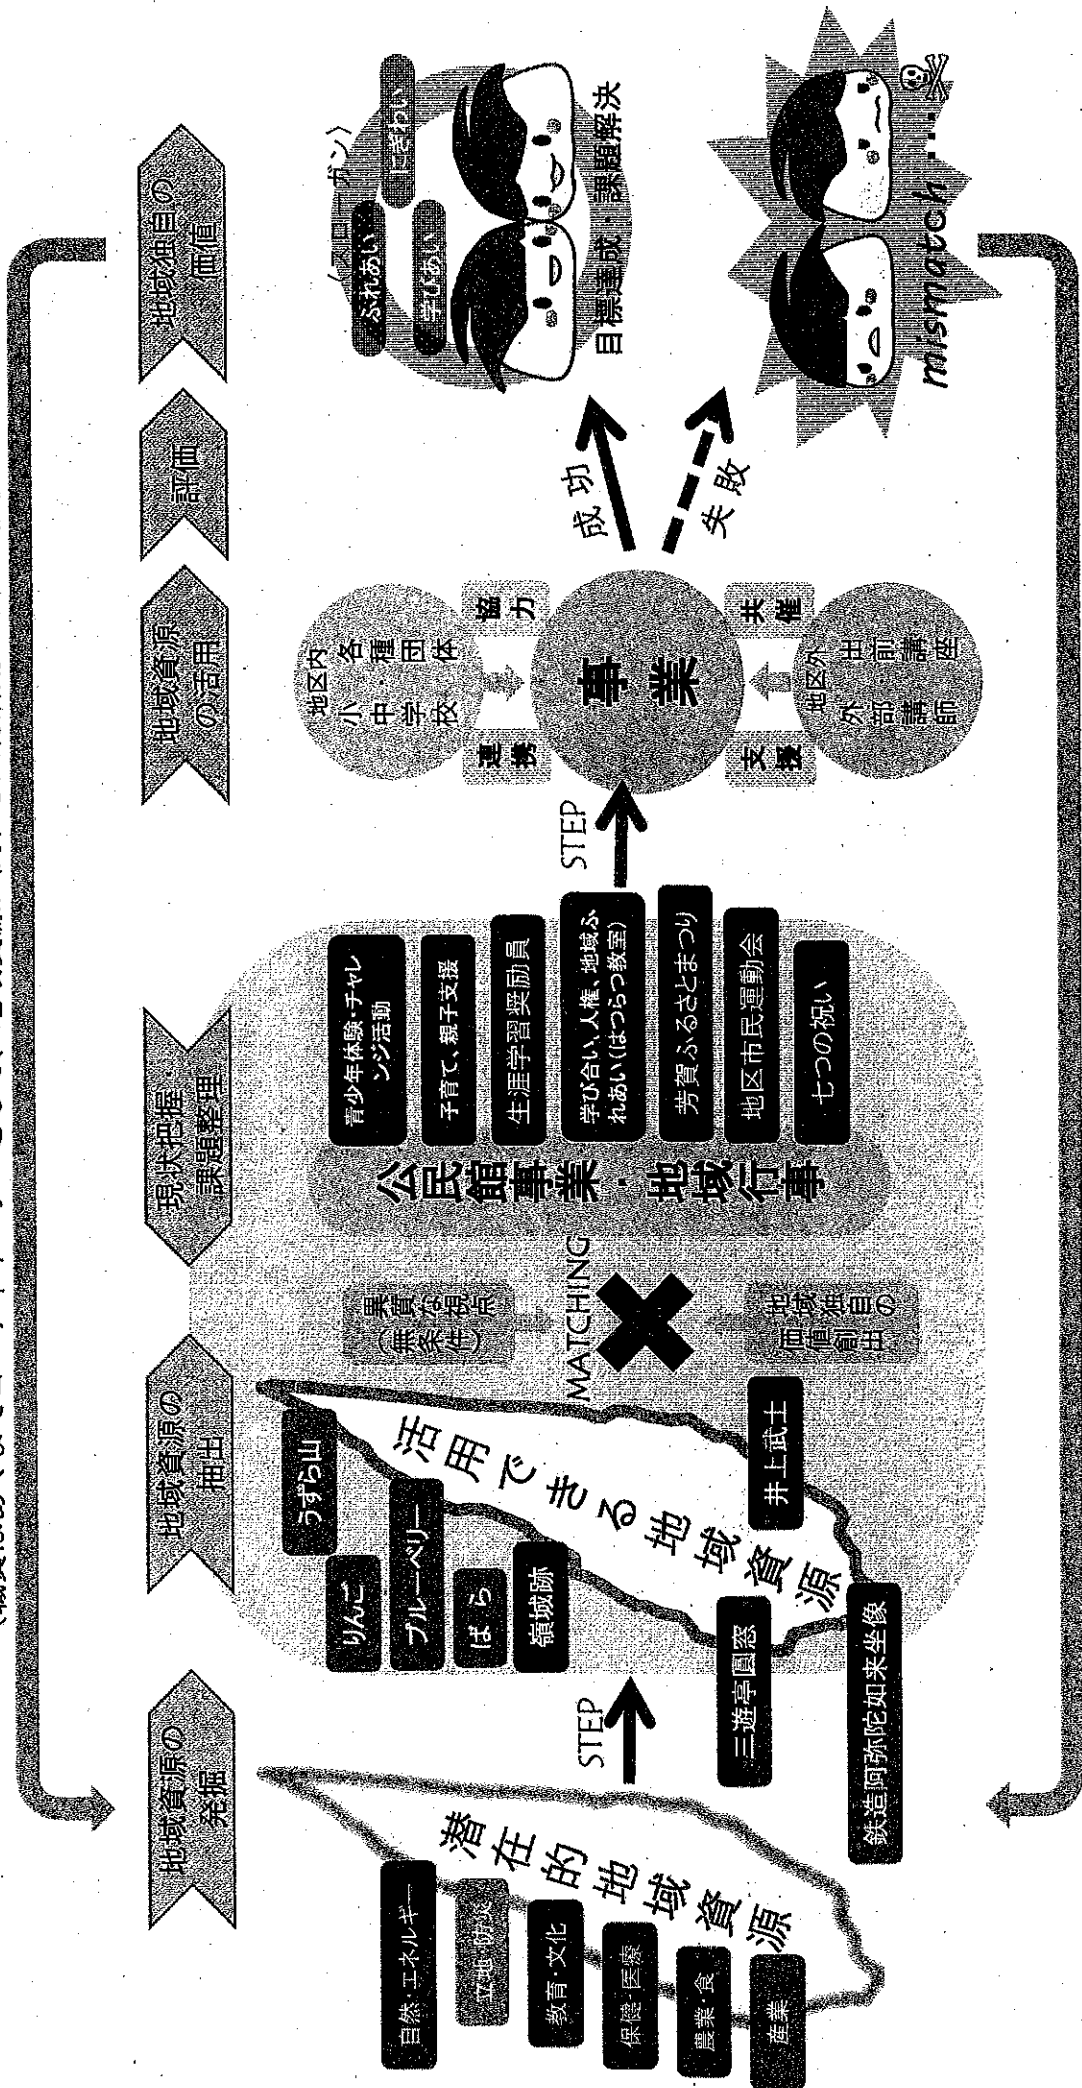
地域資源の発掘

地域資源の抽出

現状把握・課題整理

地域資源の活用

評価

地域独自の価値

潜在的地域資源

自然・エネルギー

立地・防災

教育・文化

保健・医療

農業・食

産業

STEP

活用できる地域資源

りんご

ブルーベリー

ばら

うずら山

領城跡

三遊亭圓窓

井上武士

鉄造阿弥陀如来坐像

異質な視点（無条件）

MATCHING

地域独自の価値創出

公民館事業・地域行事

青少年体験・チャレンジ活動

子育て、親子支援

生涯学習奨励員

学び合い、人権、地域ふれあい（はつらつ教室）

芳賀ふるさとまつり

地区市民運動会

七つの祝い

STEP

地区内 小中学校

各種団体

連携

協力

事業

支援

共催

地区外 外部講師

出前講座

成功

失敗

〈スローガン〉

ふれあい

にぎわい

学びあい

目標達成・課題解決

mismatch…